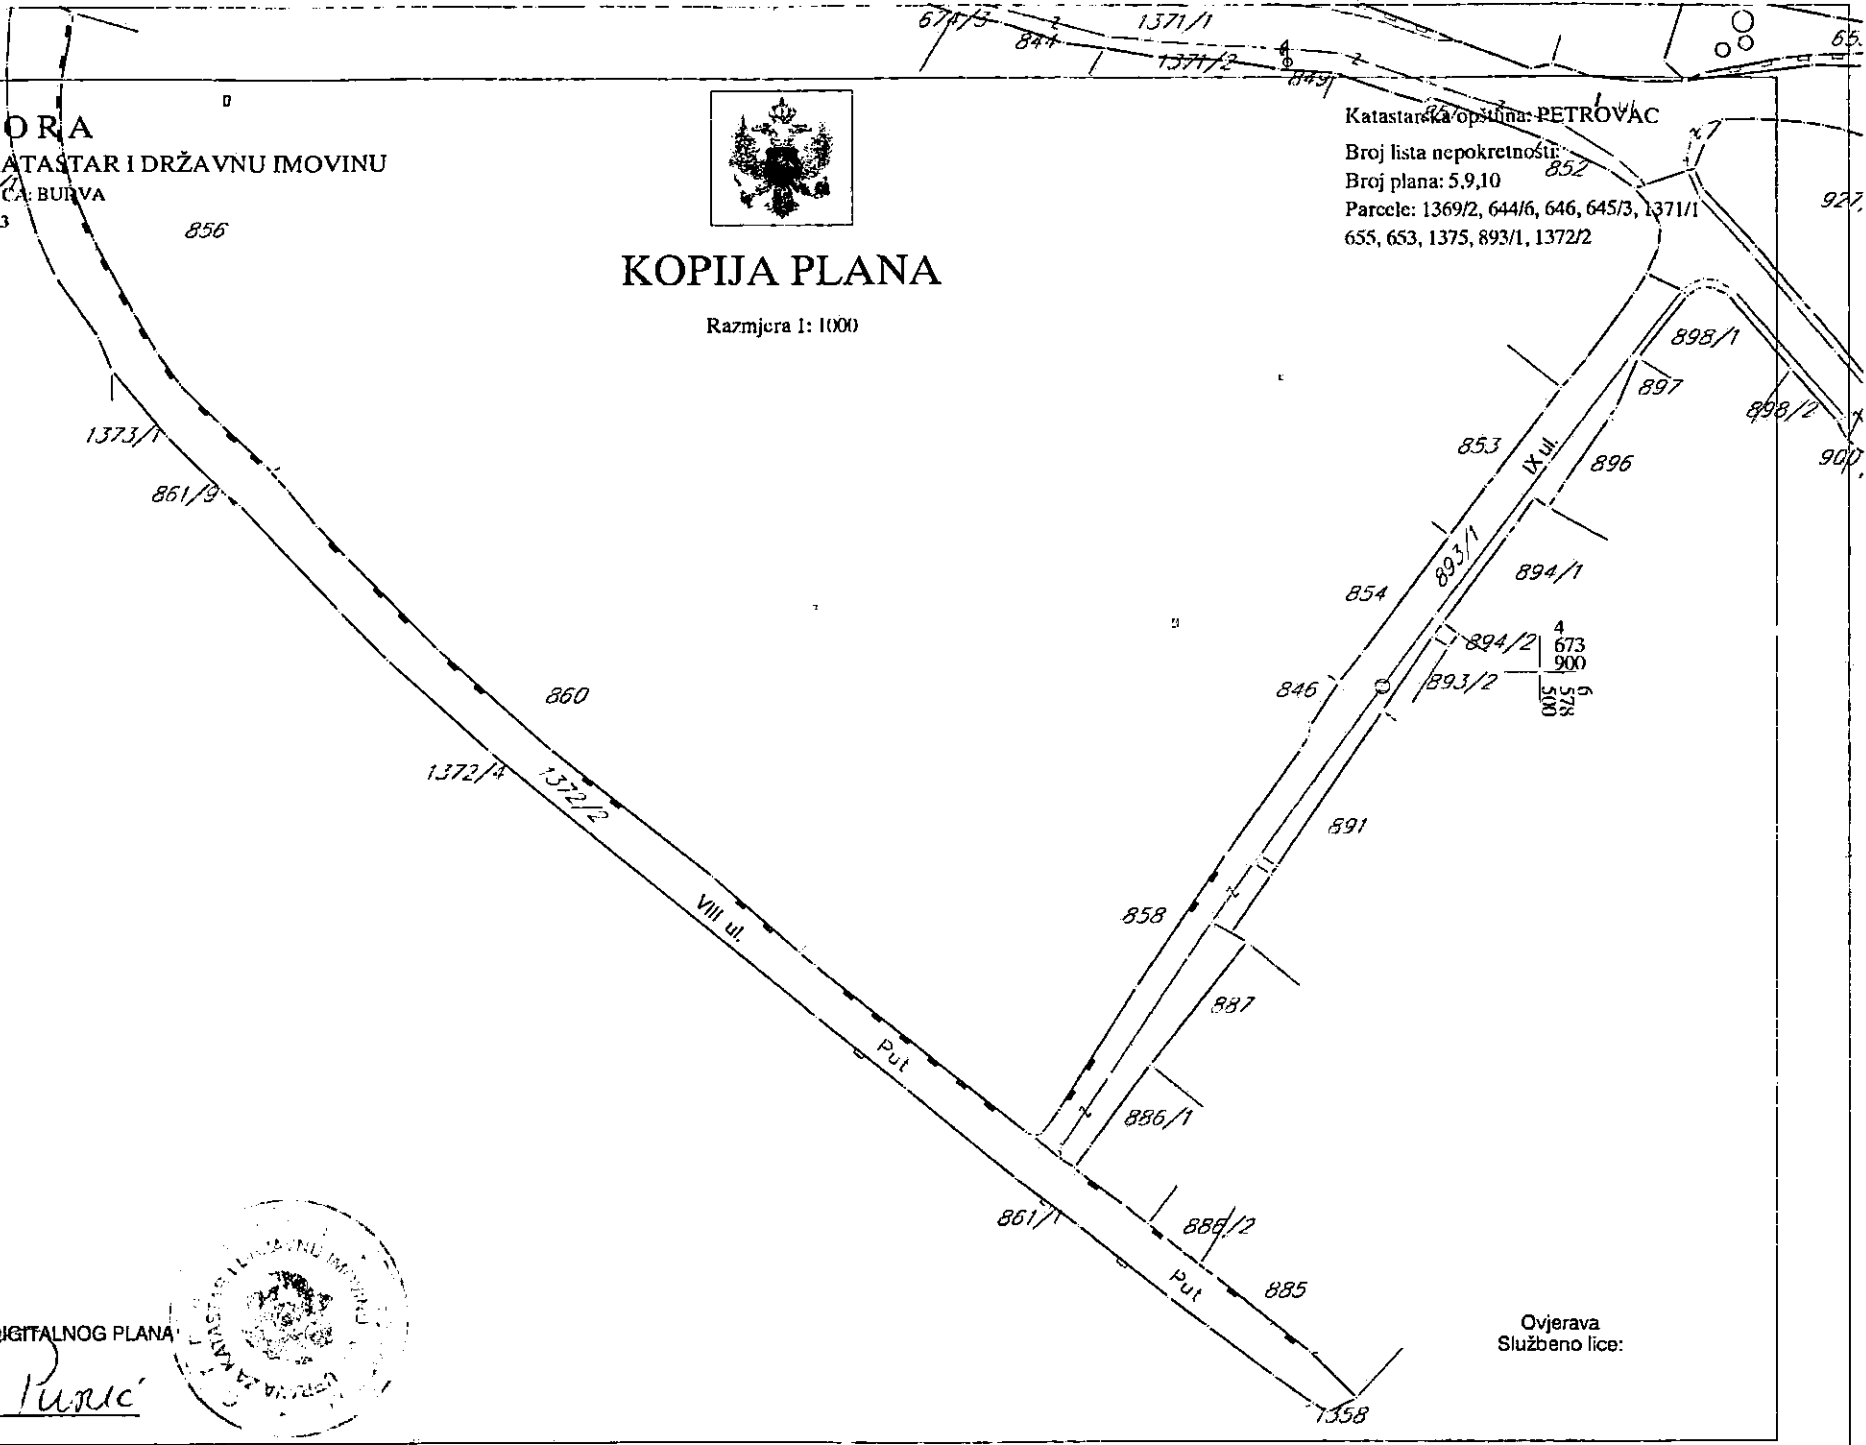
674/3
1371/1
844
1371/2
849
65
ORA
ATASTAR I DRŽAVNU IMOVINU
CA: BURVA
3
856
KOPIJA PLANA
Razmjera 1: 1000
Katastarska opština: PETROVAC
Broj lista nepokretnosti:
Broj plana: 5,9,10
Parcele: 1369/2, 644/6, 646, 645/3, 1371/1
655, 653, 1375, 893/1, 1372/2
852
927
898/1
897
898/2
900
1373/1
861/9
853
IX ul.
896
894/1
854
893/1
894/2
4
673
900
846
893/2
6
578
500
860
1372/4
1372/2
891
858
VIII ul.
887
Put
886/1
861/1
886/2
Put
885
IGITALNOG PLANA
Ovjerava
Službeno lice:
Purić
1358